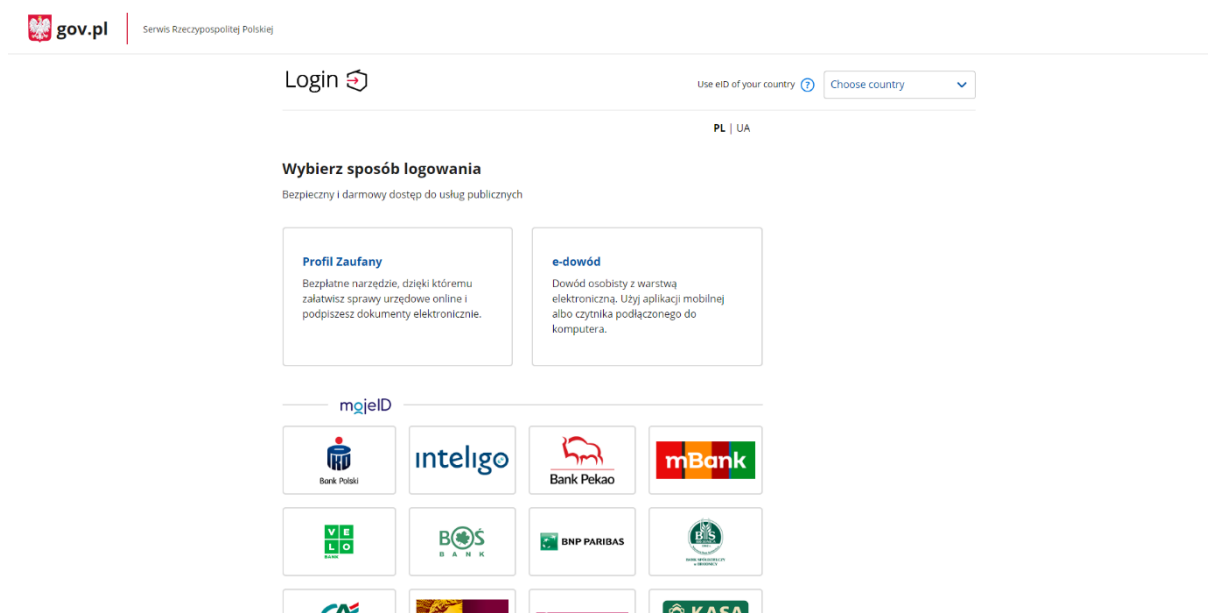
gov.pl | Serwis Rzeczypospolitej Polskiej

Login

Use eID of your country ? Choose country

PL | UA

Wybierz sposób logowania

Bezpieczny i darmowy dostęp do usług publicznych

Profil Zaufany

Bezpłatne narzędzie, dzięki któremu załatwisz sprawy urzędowe online i podpiszesz dokumenty elektronicznie.

e-dowód

Dowód osobisty z warstwą elektroniczną. Użyj aplikacji mobilnej albo czytnika podłączonego do komputera.

mojeID

Bank Polski

inteligo

Bank Pekao

mBank

VELO BANK

BOŚ BANK

BNP PARIBAS

BS

KASA